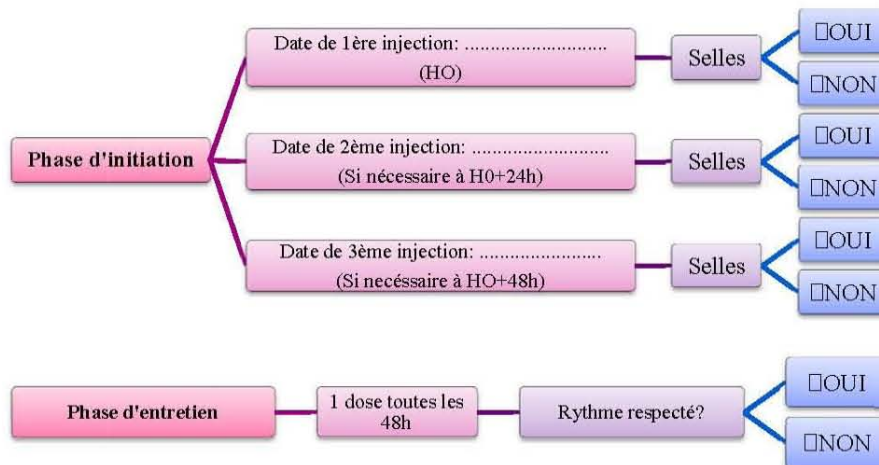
Phase d'initiation

Date de 1ère injection: ..........................
(HO)

Selles

☐OUI

☐NON

Date de 2ème injection: ..........................
(Si nécessaire à H0+24h)

Selles

☐OUI

☐NON

Date de 3ème injection: ......................
(Si necéssaire à HO+48h)

Selles

☐OUI

☐NON

Phase d'entretien

1 dose toutes les 48h

Rythme respecté?

☐OUI

☐NON